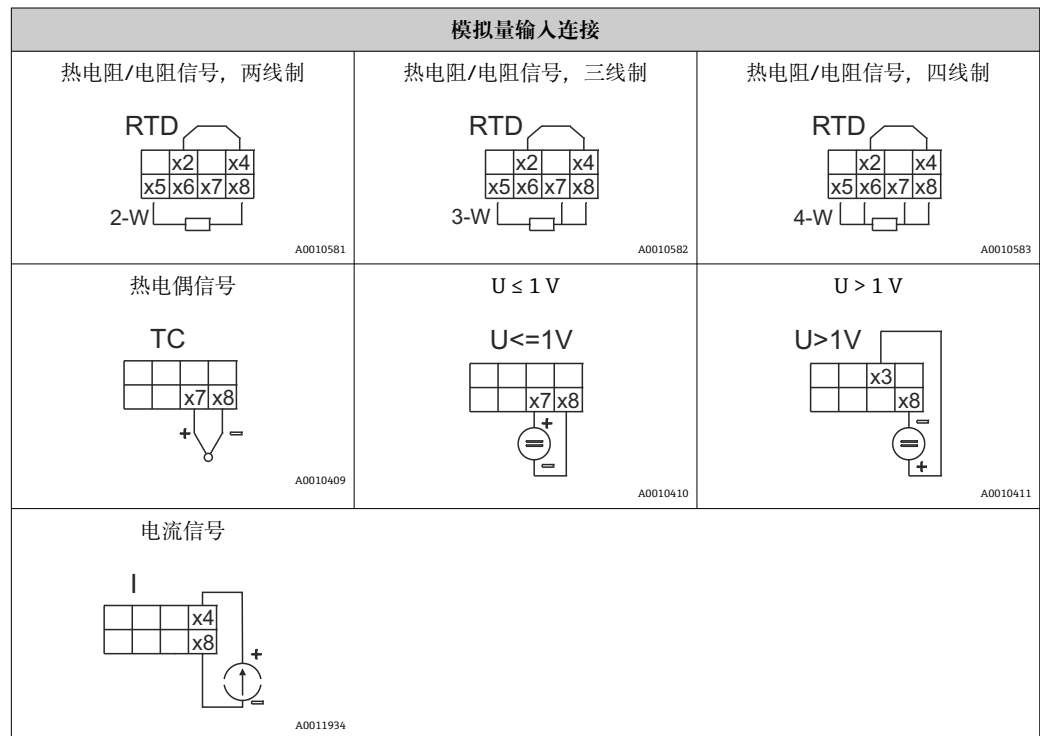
| 模拟量输入连接 | | |
|---|---|---|
| 热电阻/电阻信号，两线制<br>RTD<br>x2 x4<br>x5 x6 x7 x8<br>2-W<br>A0010581 | 热电阻/电阻信号，三线制<br>RTD<br>x2 x4<br>x5 x6 x7 x8<br>3-W<br>A0010582 | 热电阻/电阻信号，四线制<br>RTD<br>x2 x4<br>x5 x6 x7 x8<br>4-W<br>A0010583 |
| 热电偶信号<br>TC<br>x7 x8<br>+ −<br>A0010409 | U ≤ 1 V<br>U<=1V<br>x7 x8<br>+ −<br>A0010410 | U > 1 V<br>U>1V<br>x3<br>x8<br>− +<br>A0010411 |
| 电流信号<br>I<br>x4<br>x8<br>+ −<br>A0011934 | | |